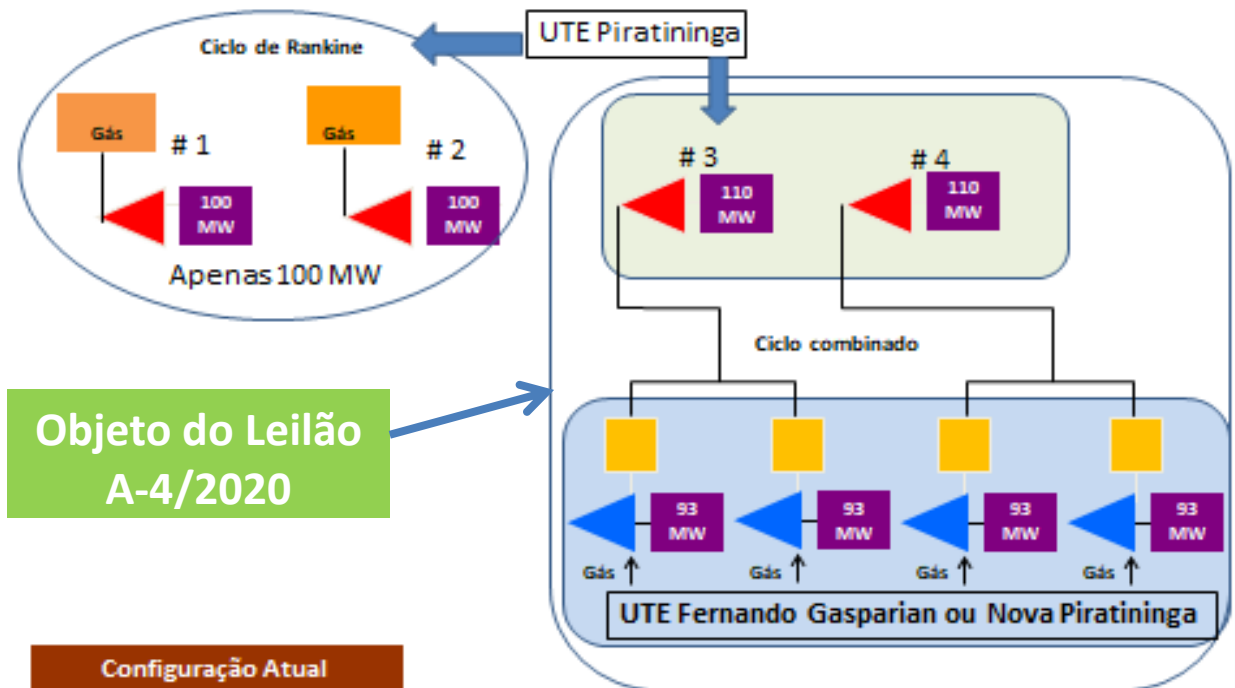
UTE Piratininga

Ciclo de Rankine

Gás

# 1

100 MW

Gás

# 2

100 MW

Apenas 100 MW

# 3

110 MW

# 4

110 MW

Ciclo combinado

Objeto do Leilão A-4/2020

93 MW

93 MW

93 MW

93 MW

Gás

Gás

Gás

Gás

UTE Fernando Gasparian ou Nova Piratininga

Configuração Atual